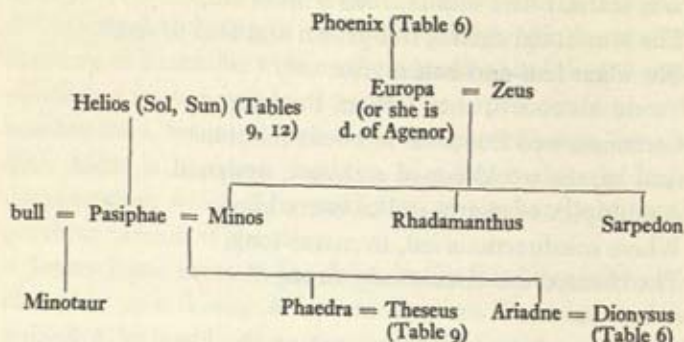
Phoenix (Table 6)

Europa = Zeus
(or she is
d. of Agenor)

Helios (Sol, Sun) (Tables
9, 12)

bull = Pasiphae = Minos

Rhadamanthus

Sarpedon

Minotaur

Phaedra = Theseus
(Table 9)

Ariadne = Dionysus
(Table 6)